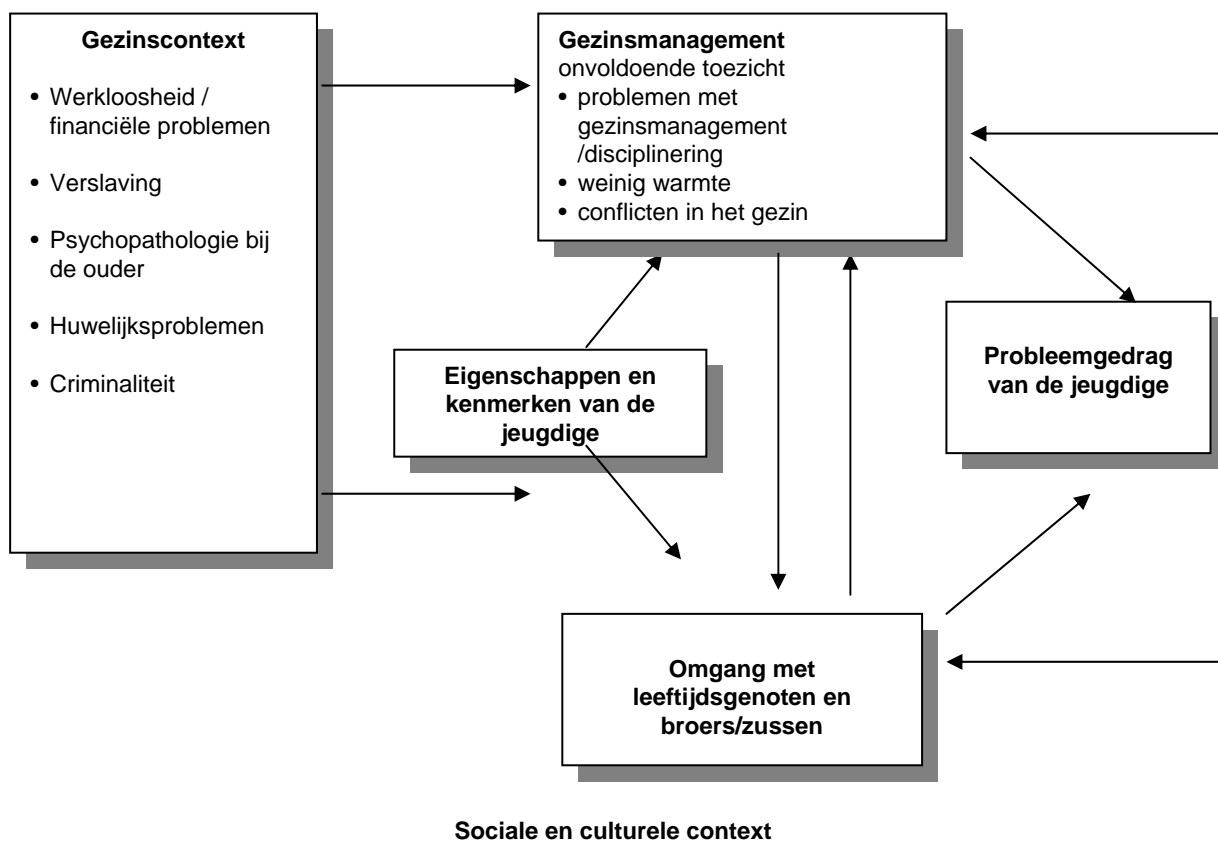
Gezinscontext

- Werkloosheid / financiële problemen
- Verslaving
- Psychopathologie bij de ouder
- Huwelijksproblemen
- Criminaliteit

Gezinsmanagement
onvoldoende toezicht
- problemen met gezinsmanagement /disciplinering
- weinig warmte
- conflicten in het gezin

Eigenschappen en kenmerken van de jeugdige

Probleemgedrag van de jeugdige

Omgang met leeftijdsgenoten en broers/zussen

Sociale en culturele context